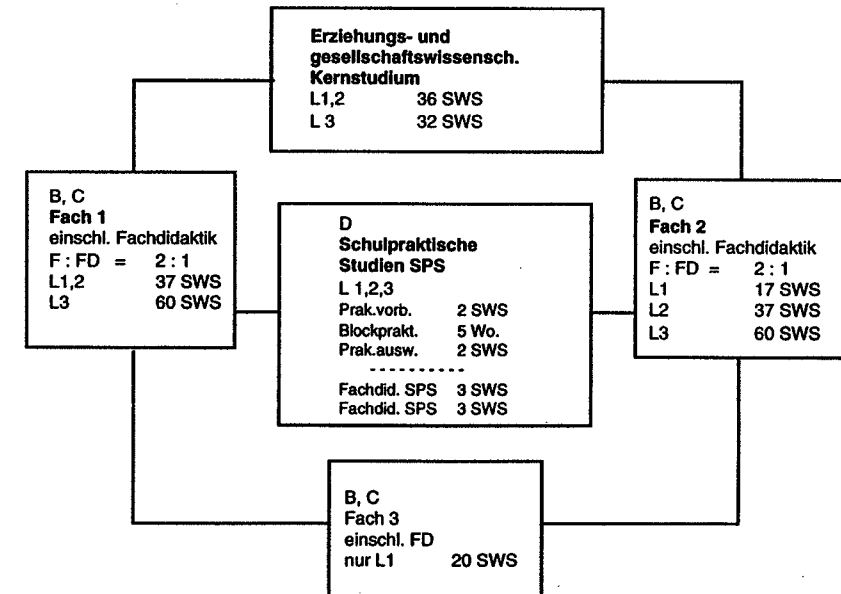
Erziehungs- und gesellschaftswissensch. Kernstudium
L1,2 36 SWS
L 3 32 SWS

B, C
**Fach 1**
einschl. Fachdidaktik
F : FD = 2 : 1
L1,2 37 SWS
L3 60 SWS

D
**Schulpraktische Studien SPS**
L 1,2,3
Prak.vorb. 2 SWS
Blockprakt. 5 Wo.
Prak.ausw. 2 SWS
----------
Fachdid. SPS 3 SWS
Fachdid. SPS 3 SWS

B, C
**Fach 2**
einschl. Fachdidaktik
F : FD = 2 : 1
L1 17 SWS
L2 37 SWS
L3 60 SWS

B, C
Fach 3
einschl. FD
nur L1 20 SWS